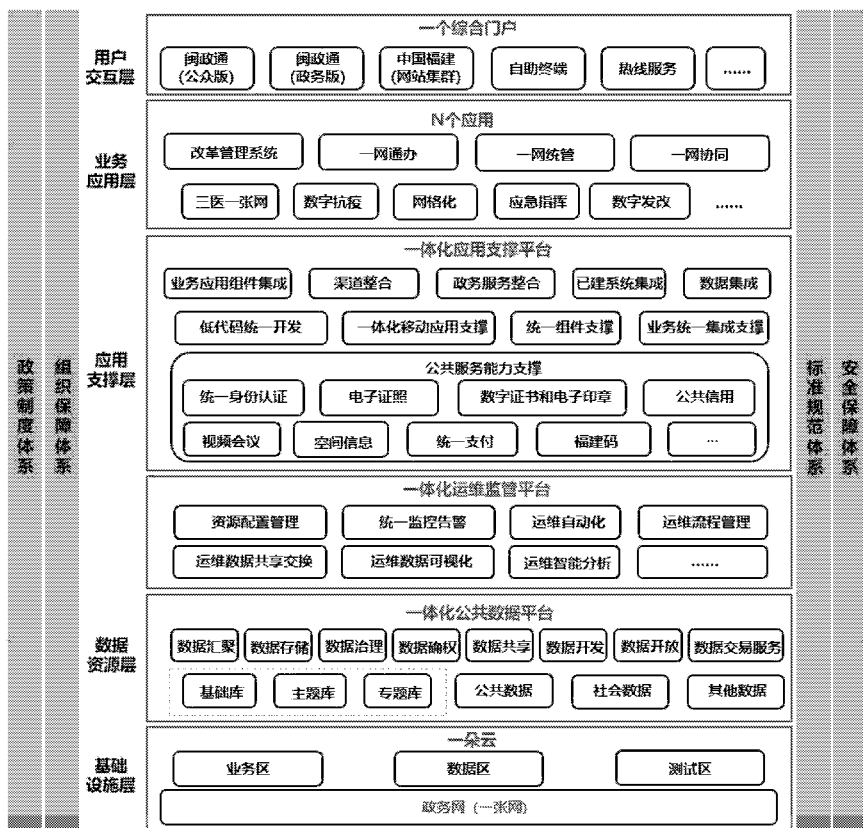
政策制度体系

组织保障体系

用户交互层

一个综合门户

闽政通（公众版）

闽政通（政务版）

中国福建（网站群群）

自助终端

热线服务

......

业务应用层

N个应用

改革管理系统

一网通办

一网统管

一网协同

三医一张网

数字抗疫

网格化

应急指挥

数字发改

......

应用支撑层

一体化应用支撑平台

业务应用组件集成

渠道整合

政务服务整合

已建系统集成

数据集成

低代码统一开发

一体化移动应用支撑

统一组件支撑

业务统一集成支撑

公共服务能力支撑

统一身份认证

电子证照

数字证书和电子印章

公共信用

视频会议

空间信息

统一支付

福建码

...

一体化运维监管平台

资源配置管理

统一监控告警

运维自动化

运维流程管理

运维数据共享交换

运维数据可视化

运维智能分析

......

数据资源层

一体化公共数据平台

数据汇聚

数据存储

数据治理

数据确权

数据共享

数据开发

数据开放

数据交易服务

基础库

主题库

专题库

公共数据

社会数据

其他数据

基础设施层

一朵云

业务区

数据区

测试区

政务网（一张网）

标准规范体系

安全保障体系